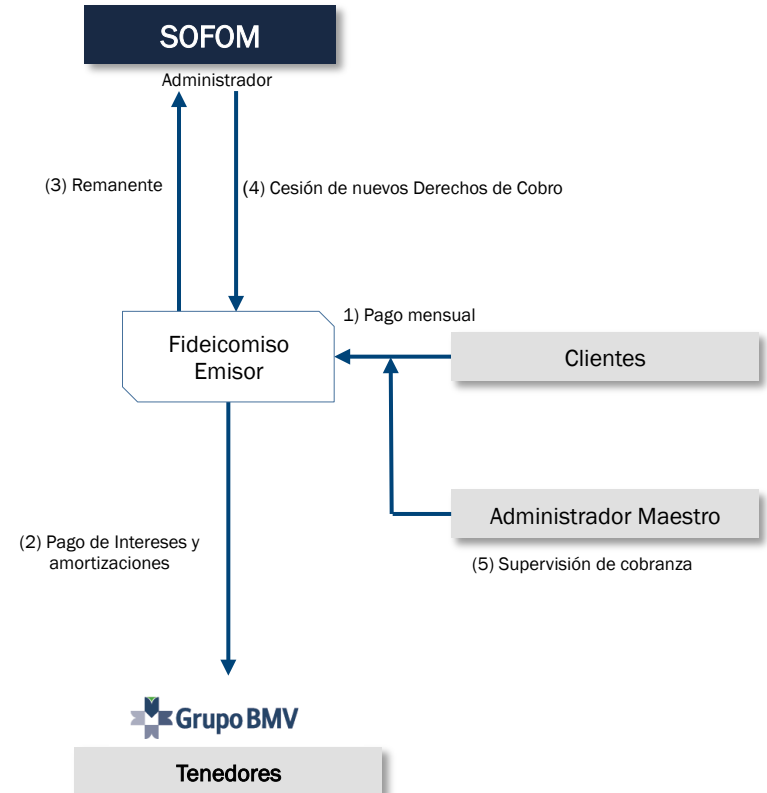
SOFOM

Administrador

(3) Remanente

(4) Cesión de nuevos Derechos de Cobro

1) Pago mensual

Fideicomiso Emisor

Clientes

Administrador Maestro

(5) Supervisión de cobranza

(2) Pago de Intereses y amortizaciones

Grupo BMV

Tenedores